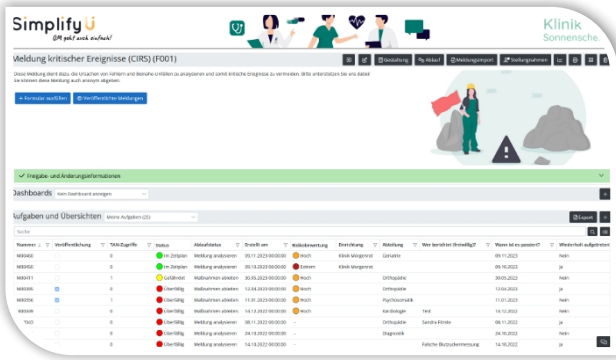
Simplify U
QM geht auch einfach!

Klinik Sonnensche...

Meldung kritischer Ereignisse (CIRS) (F001)

Gestaltung | Ablauf | Meldungsimport | Stellungnahmen

Diese Meldung dient dazu, die Ursachen von Fehlern und Beinahe-Unfällen zu analysieren und somit kritische Ereignisse zu vermeiden. Bitte unterstützen Sie uns dabei, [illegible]

+ Formular ausfüllen | Veröffentlichte Meldungen

Freigabe- und Änderungsinformationen

Dashboards | Kein Dashboard anzeigen

Aufgaben und Übersichten | Meine Aufgaben (25)

Export

Suche

| Nummer | Veröffentlichung | TAN-Zugriffe | Status | Ablaufstatus | Erstellt am | Risikobewertung | Einrichtung | Abteilung | Wer berichtet (freiwillig)? | Wann ist es passiert? | Wiederholt aufgetreten? |
|---|---|---|---|---|---|---|---|---|---|---|---|
| M00466 | | 0 | Im Zeitplan | Meldung analysieren | 09.11.2023 00:00:00 | Hoch | Klinik Morgenrot | Geriatrie | | 09.11.2023 | Nein |
| M00450 | | 0 | Im Zeitplan | Meldung analysieren | 10.10.2023 00:00:00 | Extrem | Klinik Morgenrot | Orthopädie | | 08.10.2023 | Ja |
| M00411 | | 1 | Gefährdet | Maßnahmen ableiten | 30.05.2023 00:00:00 | Hoch | | Orthopädie | | 30.05.2023 | Nein |
| M00396 | | 0 | Überfällig | Maßnahmen ableiten | 12.04.2023 00:00:00 | Hoch | | Orthopädie | | 12.04.2023 | Ja |
| M00356 | | 1 | Überfällig | Maßnahmen ableiten | 11.01.2023 00:00:00 | Hoch | | Psychosomatik | | 11.01.2023 | Nein |
| M00349 | | 0 | Überfällig | Meldung analysieren | 14.12.2022 00:00:00 | Hoch | | Kardiologie | Test | 14.12.2022 | Nein |
| T820 | | 0 | Überfällig | Meldung analysieren | 07.11.2022 00:00:00 | - | | Orthopädie | Sandra Fürste | 06.11.2022 | Ja |
| | | 0 | Überfällig | Meldung analysieren | 24.10.2022 00:00:00 | - | | Diagnostik | | 24.10.2022 | Nein |
| | | 0 | Überfällig | Meldung analysieren | 14.10.2022 00:00:00 | - | | | Falsche Blutzuckermessung | 14.10.2022 | Ja |